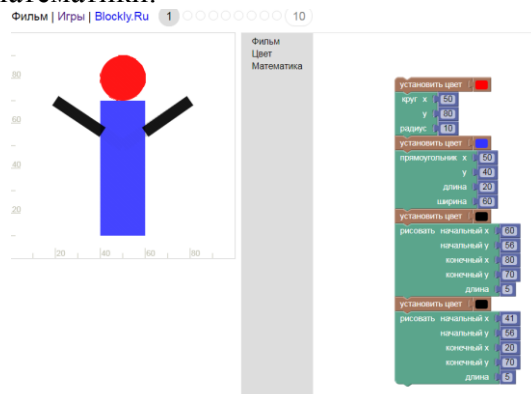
математики.

Фильм | Игры | Blockly.Ru 1 10

80
60
40
20
20 40 60 80

Фильм
Цвет
Математика

установить цвет
круг x 50
y 80
радиус 10
установить цвет
прямоугольник x 50
y 40
длина 20
ширина 60
установить цвет
рисовать начальный x 60
начальный y 56
конечный x 80
конечный y 70
длина 5
установить цвет
рисовать начальный x 41
начальный y 56
конечный x 20
конечный y 70
длина 5